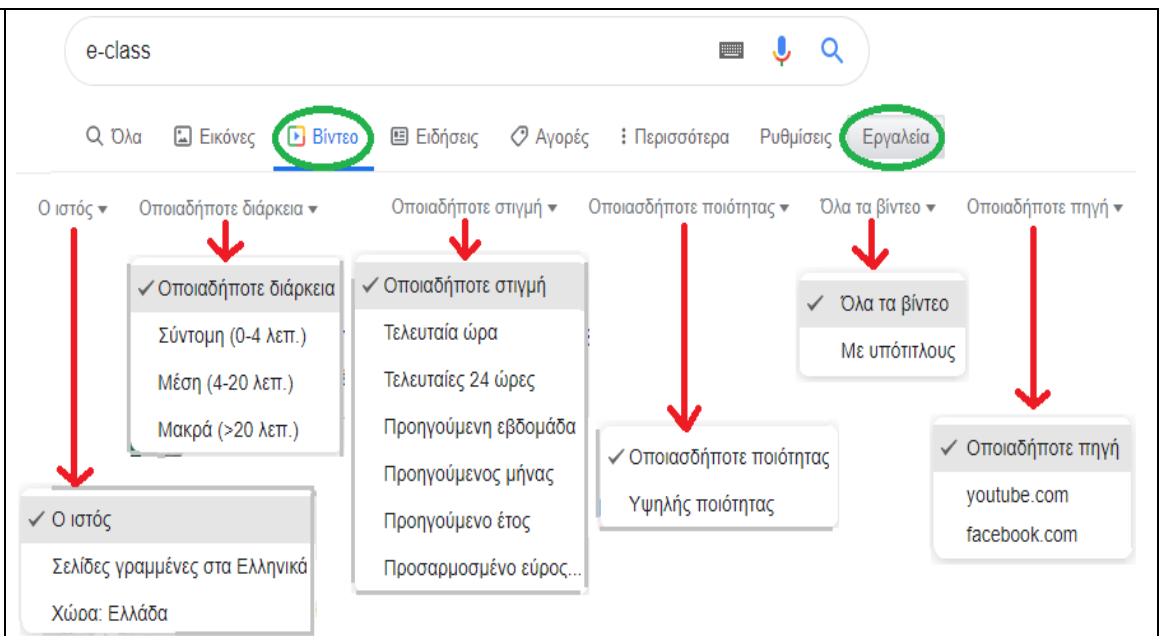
e-class

Όλα Εικόνες Βίντεο Ειδήσεις Αγορές Περισσότερα Ρυθμίσεις Εργαλεία

Ο ιστός ▾ Οποιαδήποτε διάρκεια ▾ Οποιαδήποτε στιγμή ▾ Οποιασδήποτε ποιότητας ▾ Όλα τα βίντεο ▾ Οποιαδήποτε πηγή ▾

✓ Οποιαδήποτε διάρκεια
Σύντομη (0-4 λεπ.)
Μέση (4-20 λεπ.)
Μακρά (>20 λεπ.)

✓ Οποιαδήποτε στιγμή
Τελευταία ώρα
Τελευταίες 24 ώρες
Προηγούμενη εβδομάδα
Προηγούμενος μήνας
Προηγούμενο έτος
Προσαρμοσμένο εύρος...

✓ Όλα τα βίντεο
Με υπότιτλους

✓ Οποιασδήποτε ποιότητας
Υψηλής ποιότητας

✓ Οποιαδήποτε πηγή
youtube.com
facebook.com

✓ Ο ιστός
Σελίδες γραμμένες στα Ελληνικά
Χώρα: Ελλάδα